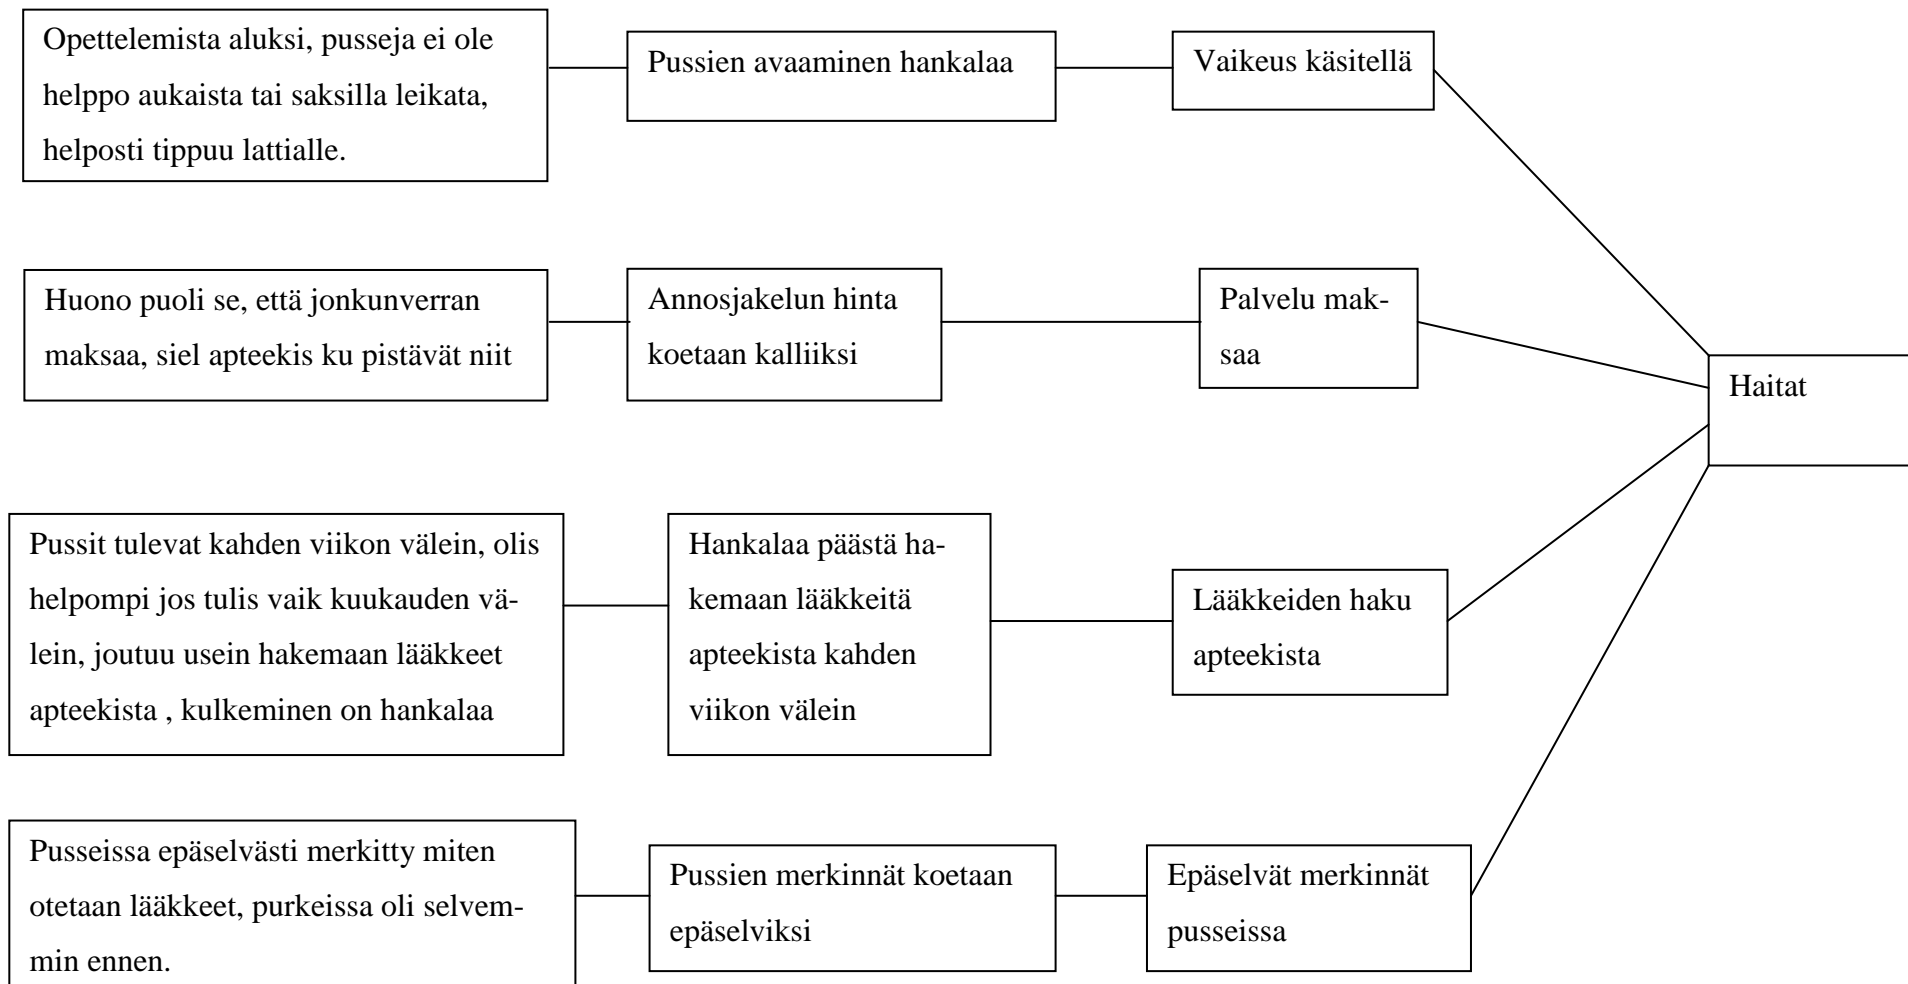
Opettelemista aluksi, pusseja ei ole helppo aukaista tai saksilla leikata, helposti tippuu lattialle.

Pussien avaaminen hankalaa

Vaikeus käsitellä

Huono puoli se, että jonkunverran maksaa, siel apteekis ku pistävät niit

Annosjakelun hinta koetaan kalliiksi

Palvelu maksaa

Haitat

Pussit tulevat kahden viikon välein, olis helpompi jos tulis vaik kuukauden välein, joutuu usein hakemaan lääkkeet apteekista , kulkeminen on hankalaa

Hankalaa päästä hakemaan lääkkeitä apteekista kahden viikon välein

Lääkkeiden haku apteekista

Pusseissa epäselvästi merkitty miten otetaan lääkkeet, purkeissa oli selvemmin ennen.

Pussien merkinnät koetaan epäselviksi

Epäselvät merkinnät pusseissa